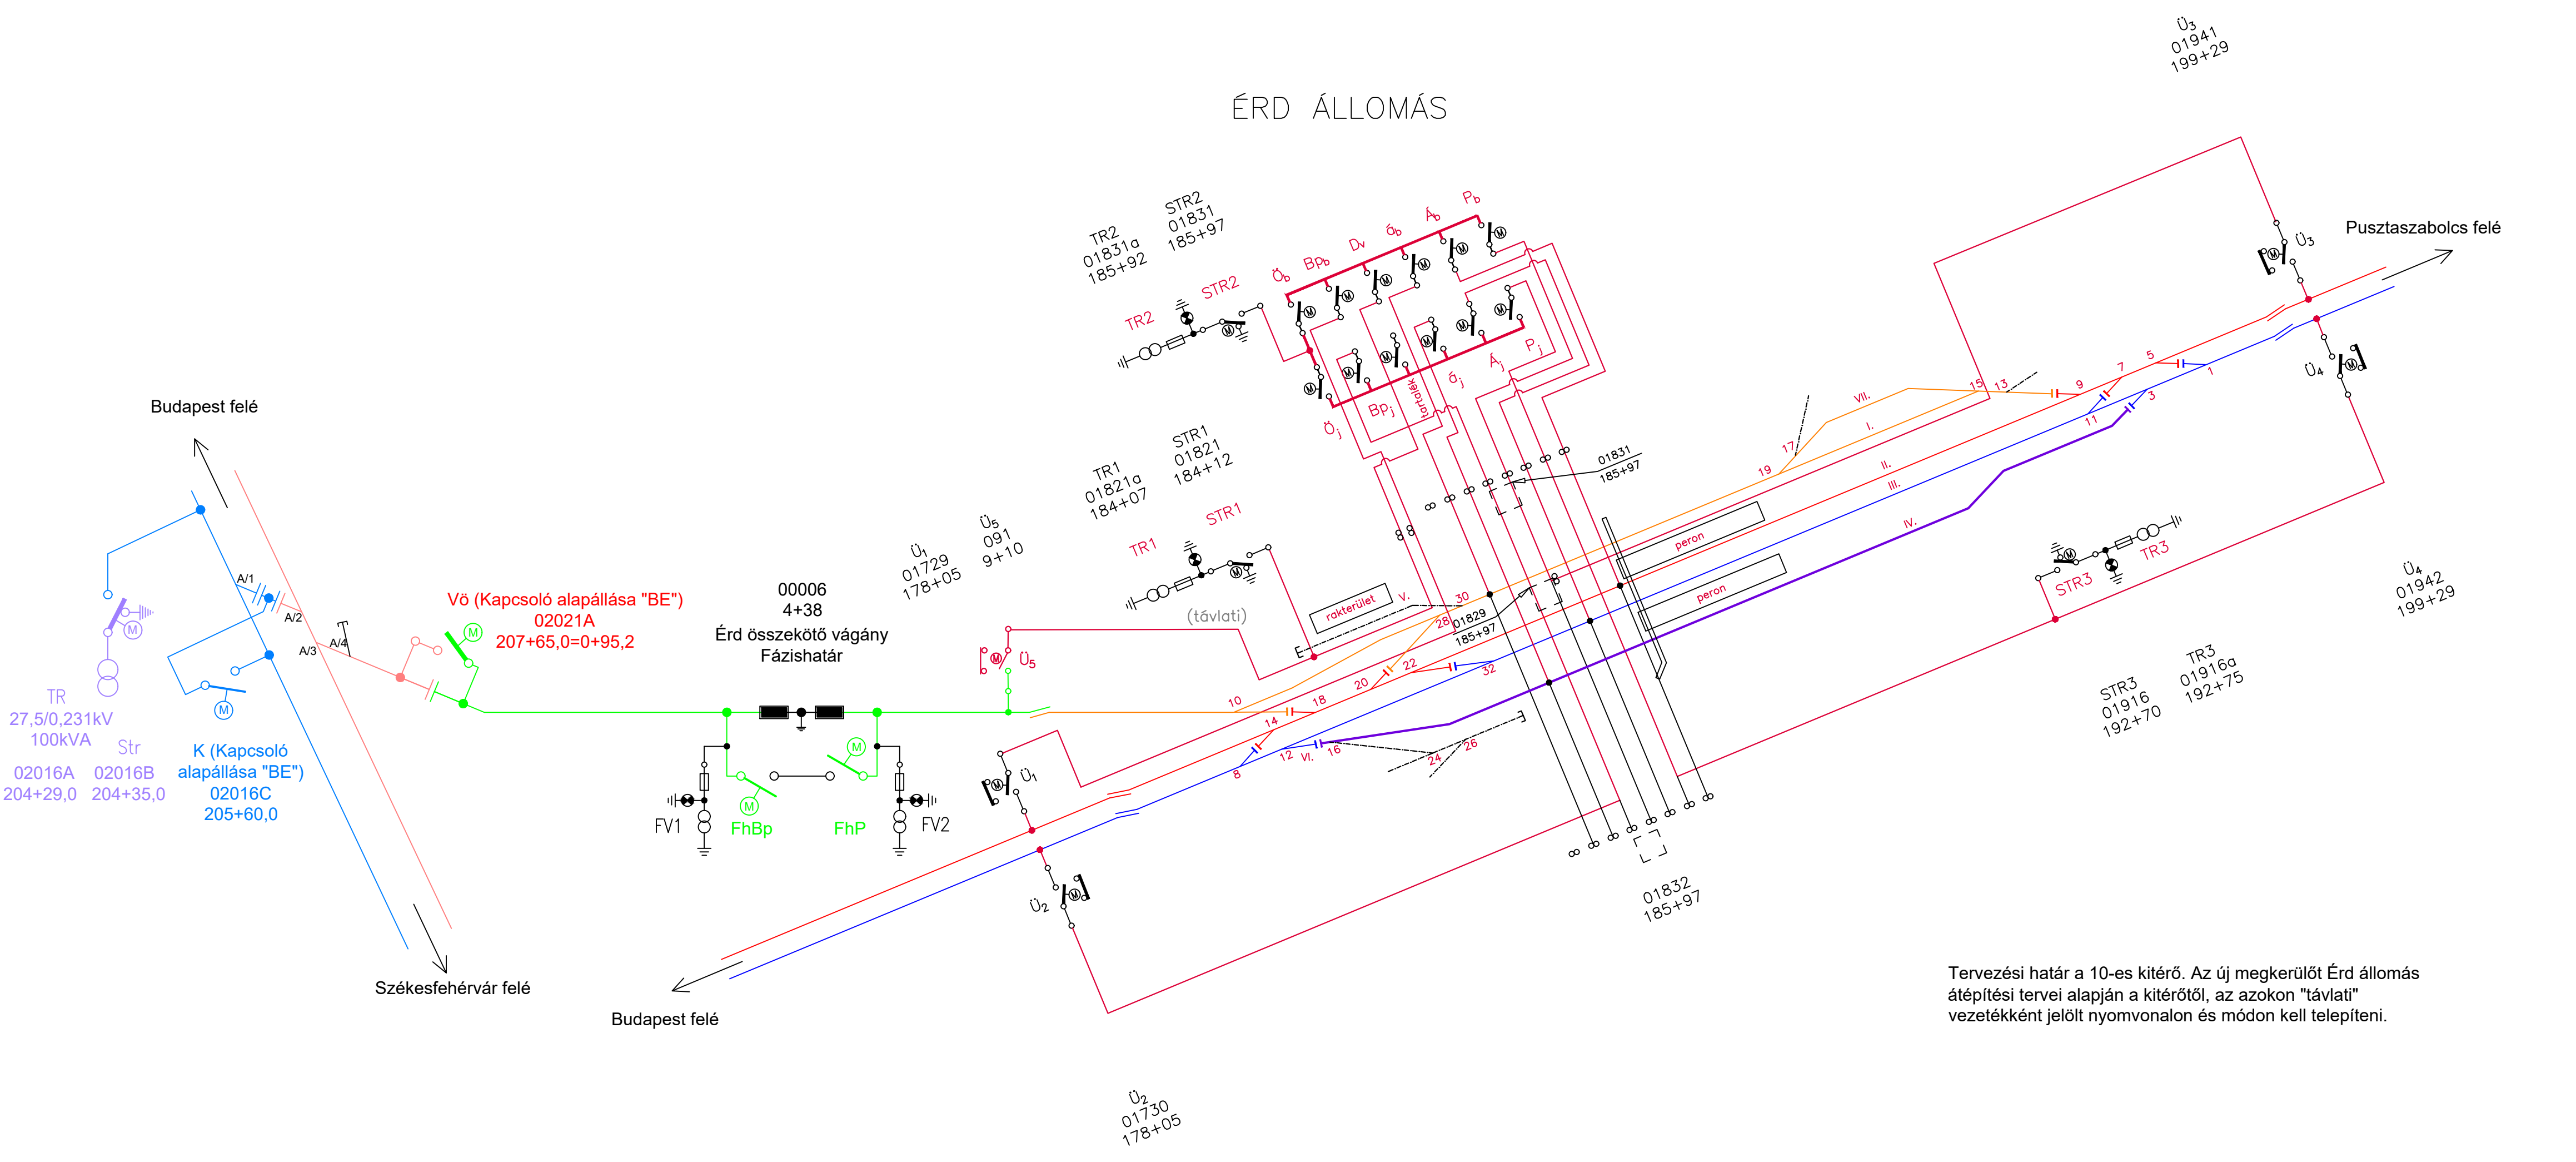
ÉRD ÁLLOMÁS

Ü3
01941
199+29

Pusztaszabolcs felé

TR2
01831a
185+92

STR2
01831
185+97

TR2 STR2

Öb Bpb Dv Öb Áb Pb

Öj Bpj tartalék Öj Áj Pj

Budapest felé

TR1
01821a
184+07

STR1
01821
184+12

TR1 STR1

01831
185+97

Ü3 Ü4

VII. I. II. III. IV. V. VI.

19 17 15 13 9 7 5 3 1 11

Ü1
01729
178+05

Ü5
091
9+10

Vö (Kapcsoló alapállása "BE")
02021A
207+65,0=0+95,2

00006
4+38
Érd összekötő vágány
Fázishatár

A/1 A/2 A/3 A/4

rakterület

(távlati)

peron
peron

01829
185+97

30 28 22 20 18 14 10 12 8 16 24 26 32

Ü5

STR3 TR3

Ü4
01942
199+29

STR3
01916
192+70

TR3
01916a
192+75

TR
27,5/0,231kV
100kVA
Str
02016A
204+29,0
02016B
204+35,0

K (Kapcsoló alapállása "BE")
02016C
205+60,0

FV1 FhBp FhP FV2

Ü1

Ü2

01832
185+97

Székesfehérvár felé

Budapest felé

Tervezési határ a 10-es kitérő. Az új megkerülőt Érd állomás átépítési tervei alapján a kitérőtől, az azokon "távlati" vezetékként jelölt nyomvonalon és módon kell telepíteni.

Ü2
01730
178+05